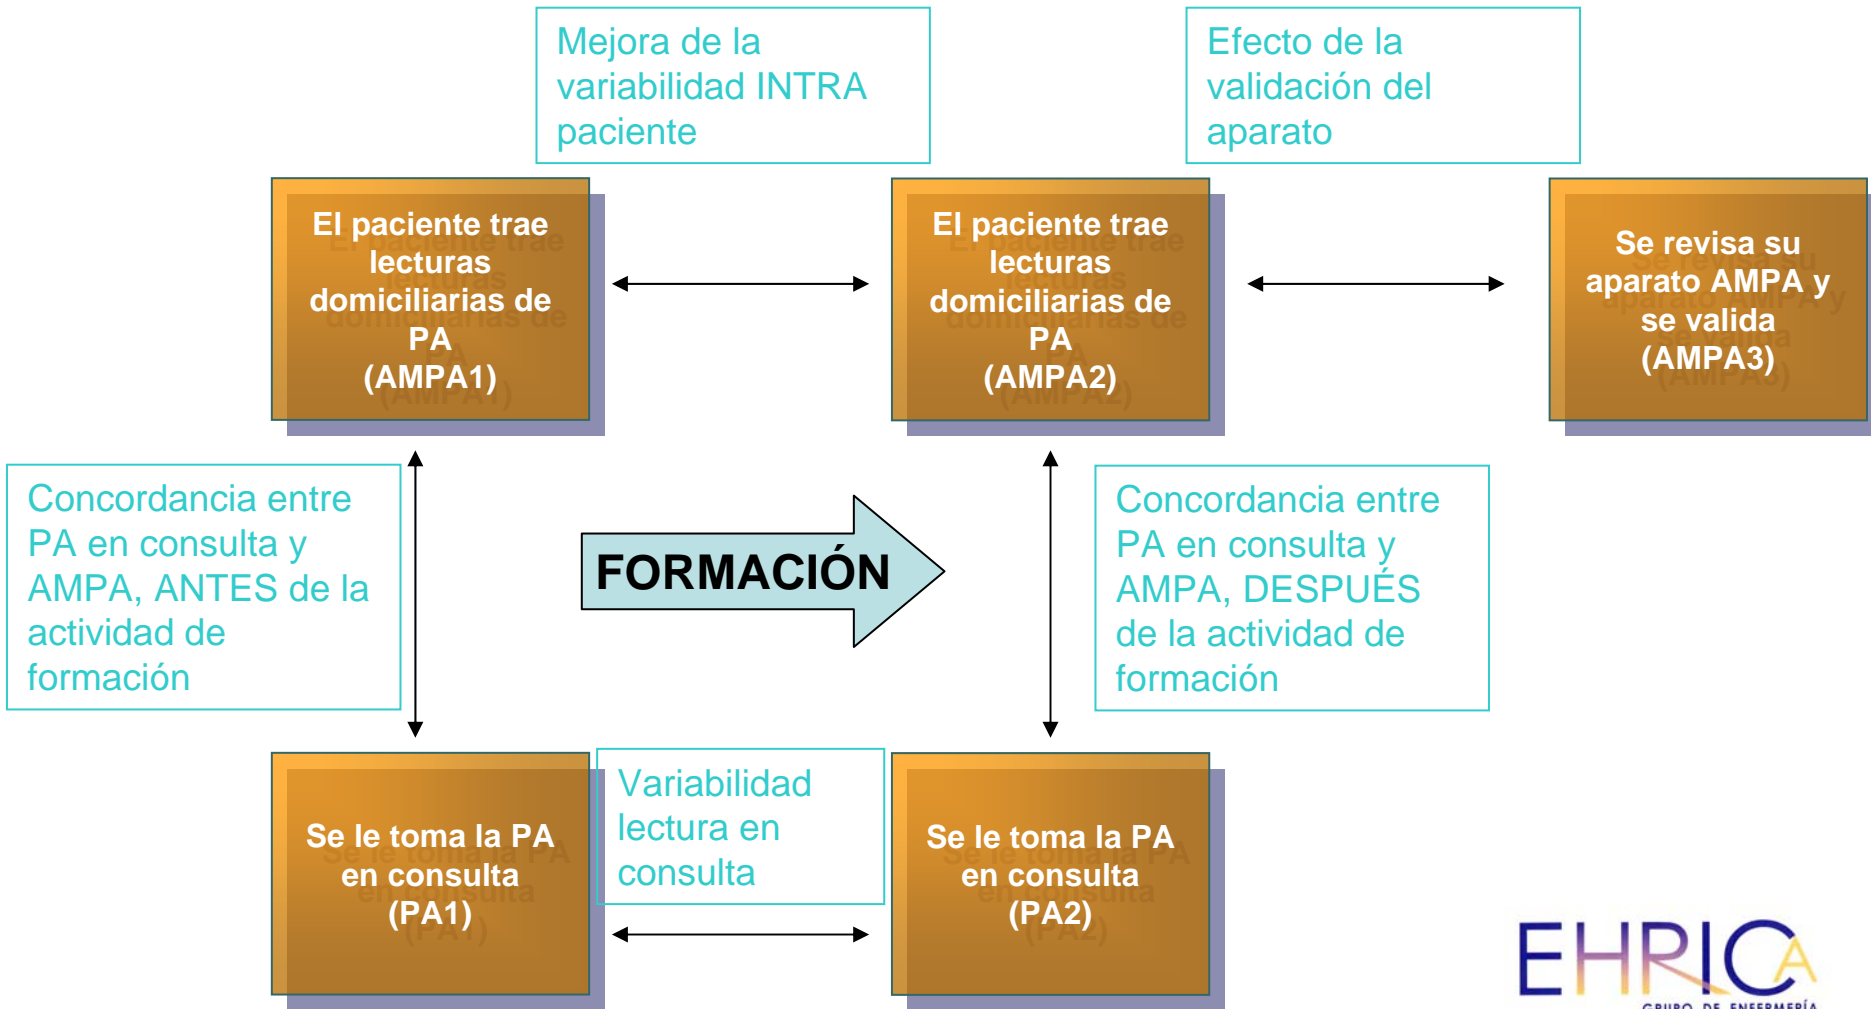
Mejora de la variabilidad INTRA paciente

Efecto de la validación del aparato

El paciente trae lecturas domiciliarias de PA (AMPA1)

El paciente trae lecturas domiciliarias de PA (AMPA2)

Se revisa su aparato AMPA y se valida (AMPA3)

Concordancia entre PA en consulta y AMPA, ANTES de la actividad de formación

FORMACIÓN

Concordancia entre PA en consulta y AMPA, DESPUÉS de la actividad de formación

Se le toma la PA en consulta (PA1)

Variabilidad lectura en consulta

Se le toma la PA en consulta (PA2)

EHRICA
GRUPO DE ENFERMERÍA